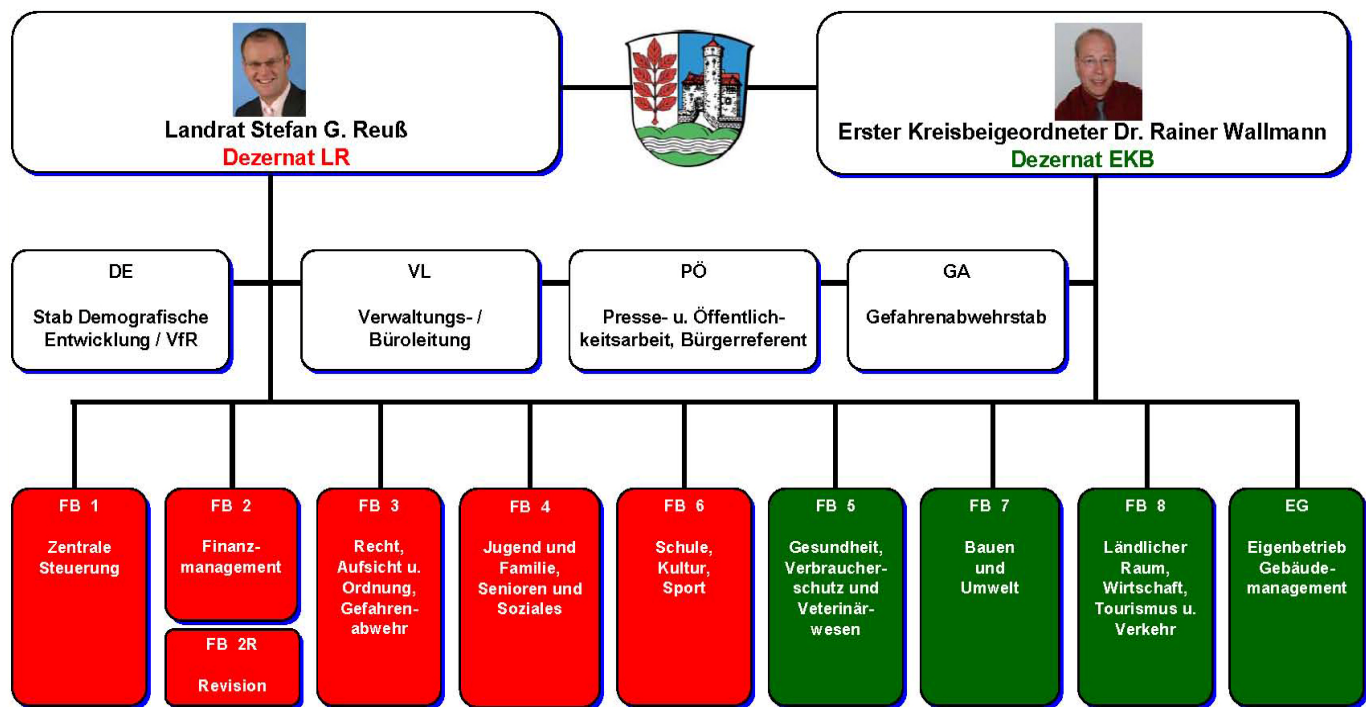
Landrat Stefan G. Reuß
Dezernat LR

Erster Kreisbeigeordneter Dr. Rainer Wallmann
Dezernat EKB

DE

Stab Demografische Entwicklung / VfR

VL

Verwaltungs- / Büroleitung

PÖ

Presse- u. Öffentlichkeitsarbeit, Bürgerreferent

GA

Gefahrenabwehrstab

FB 1

Zentrale Steuerung

FB 2

Finanzmanagement

FB 2R

Revision

FB 3

Recht, Aufsicht u. Ordnung, Gefahrenabwehr

FB 4

Jugend und Familie, Senioren und Soziales

FB 6

Schule, Kultur, Sport

FB 5

Gesundheit, Verbraucherschutz und Veterinärwesen

FB 7

Bauen und Umwelt

FB 8

Ländlicher Raum, Wirtschaft, Tourismus u. Verkehr

EG

Eigenbetrieb Gebäudemanagement